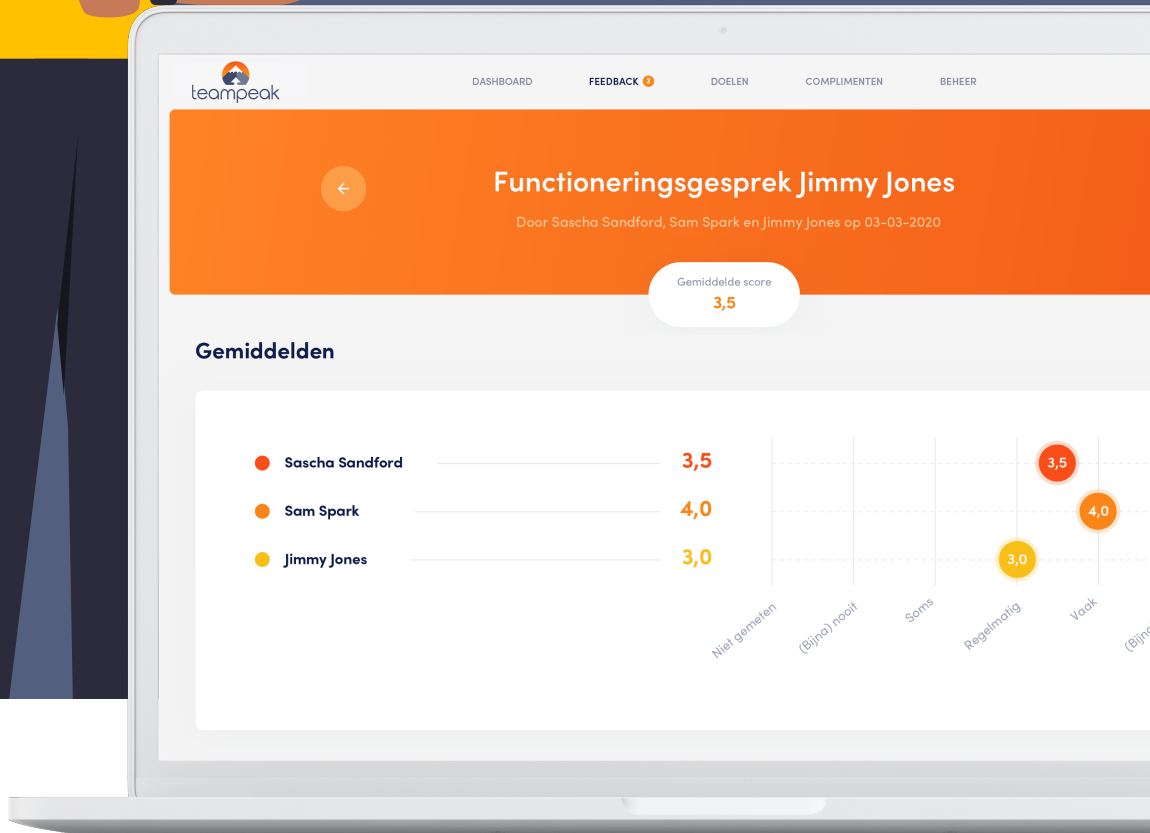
teampeak

DASHBOARD FEEDBACK 2 DOELEN COMPLIMENTEN BEHEER

Functioneringsgesprek Jimmy Jones

Door Sascha Sandford, Sam Spark en Jimmy Jones op 03-03-2020

Gemiddelde score
3,5

Gemiddelden

| | |
|---|---|
| Sascha Sandford | 3,5 |
| Sam Spark | 4,0 |
| Jimmy Jones | 3,0 |

3,5
4,0
3,0

Niet gemeten
(Bijna) nooit
Soms
Regelmatig
Vaak
(Bijn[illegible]